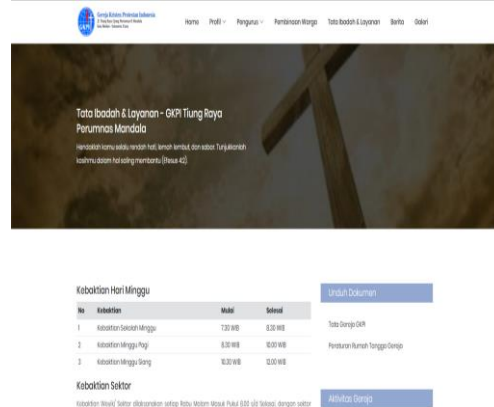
Gereja Kristen Protestan Indonesia
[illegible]

Home Profil Pengurus Pembinaan Warga Tata Ibadah & Layanan Berita Galeri

Tata Ibadah & Layanan - GKPI Tiung Raya Perumnas Mandala

Hendaklah kamu selalu rendah hati, lemah lembut, dan sabar. Tunjukkanlah kasihmu dalam hal saling membantu (Efesus 4:2).

Kebaktian Hari Minggu

| No | Kebaktian | Mulai | Selesai |
|---|---|---|---|
| 1 | Kebaktian Sekolah Minggu | 7.30 WIB | 8.30 WIB |
| 2 | Kebaktian Minggu Pagi | 8.30 WIB | 10.00 WIB |
| 3 | Kebaktian Minggu Siang | 10.30 WIB | 12.00 WIB |

Kebaktian Sektor

Kebaktian Wilayah/ Sektor dilaksanakan setiap Rabu Malam Masuk Pukul 19.30 s/d Selesai, dengan sektor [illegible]

Unduh Dokumen

Tata Gereja GKPI

Peraturan Rumah Tangga Gereja

Aktivitas Gereja